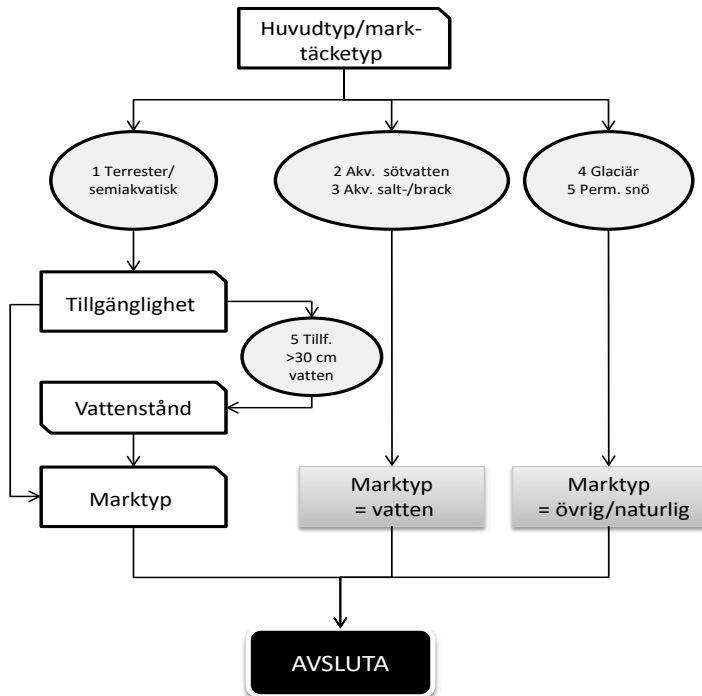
Huvudtyp/marktäcketyp

1 Terrester/ semiakvatisk

2 Akv. sötvatten
3 Akv. salt-/brack

4 Glaciär
5 Perm. snö

Tillgänglighet

5 Tillf. >30 cm vatten

Vattenstånd

Marktyp

Marktyp = vatten

Marktyp = övrig/naturlig

AVSLUTA